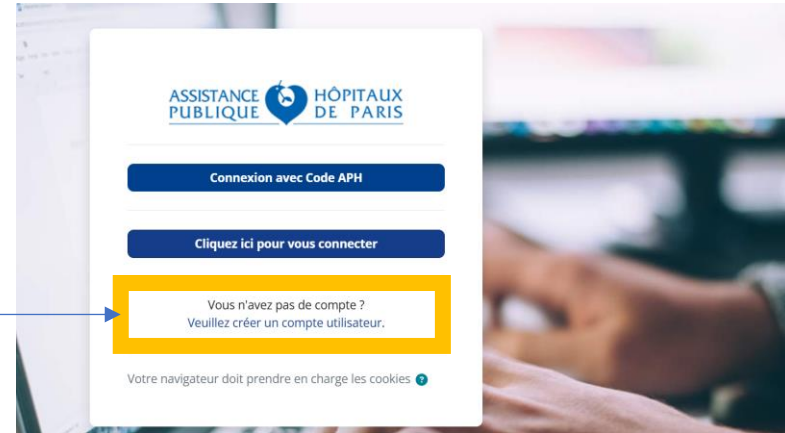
ASSISTANCE PUBLIQUE HÔPITAUX DE PARIS

Connexion avec Code APH

Cliquez ici pour vous connecter

Vous n'avez pas de compte ?
Veuillez créer un compte utilisateur.

Votre navigateur doit prendre en charge les cookies